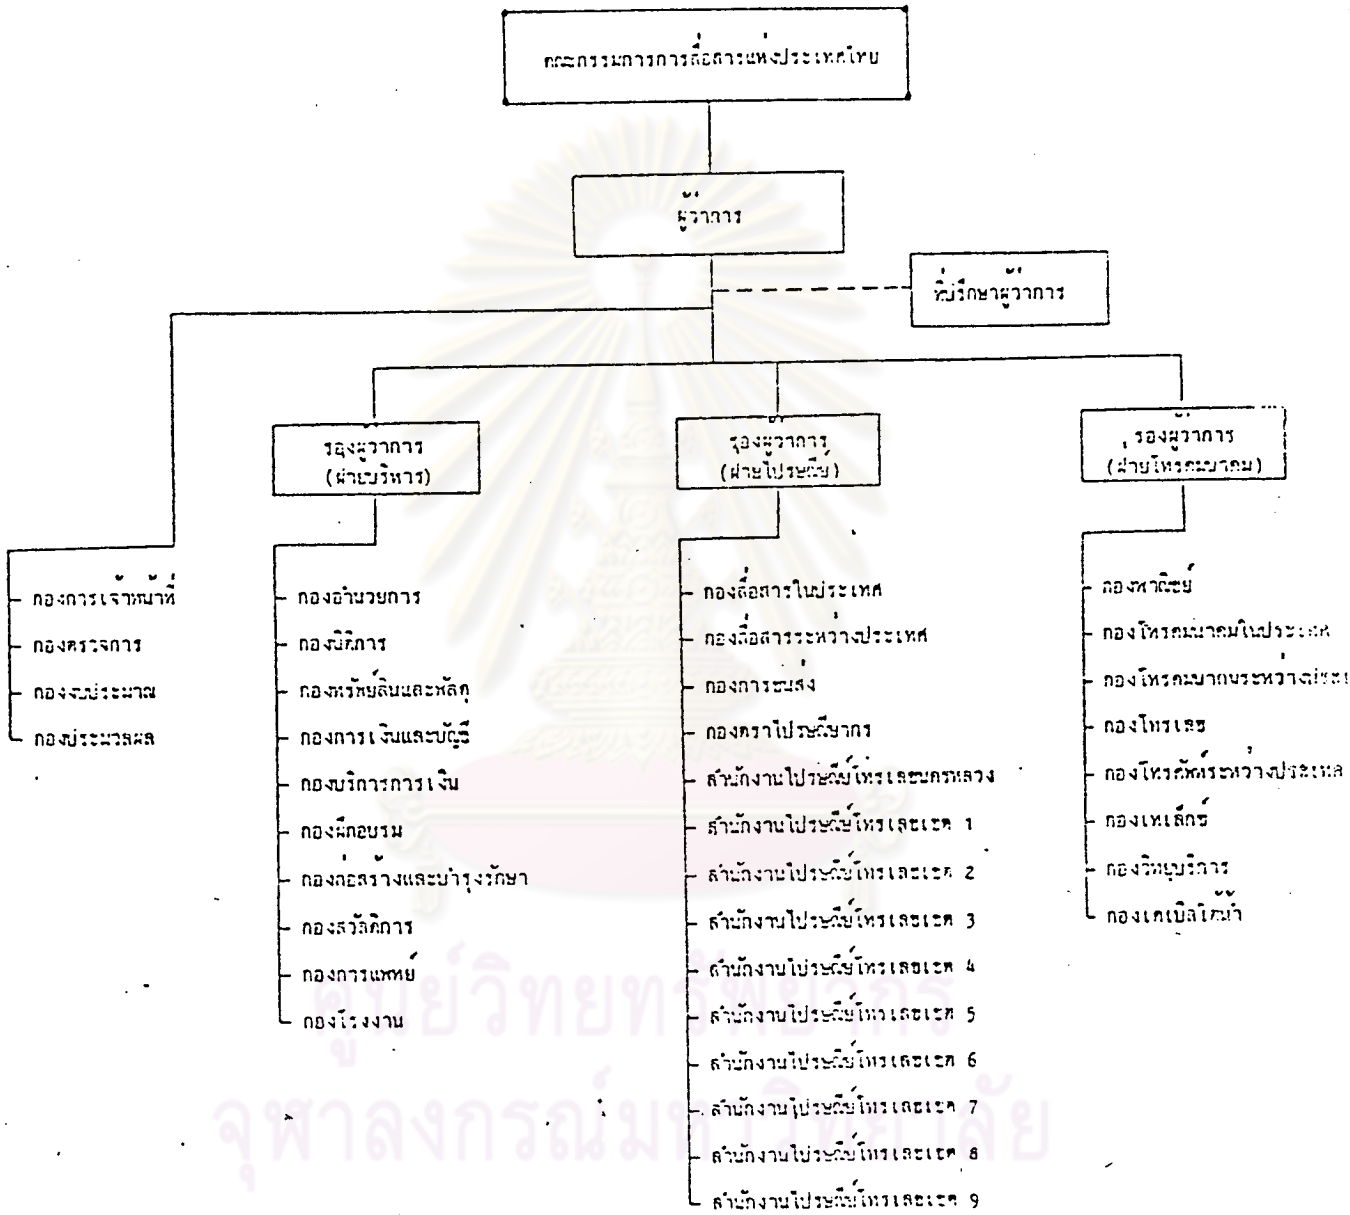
คณะกรรมการการสื่อสารแห่งประเทศไทย

ผู้ว่าการ

ที่ปรึกษาผู้ว่าการ

รองผู้ว่าการ (ฝ่ายบริหาร)

รองผู้ว่าการ (ฝ่ายไปรษณีย์)

รองผู้ว่าการ (ฝ่ายโทรคมนาคม)

กองการเจ้าหน้าที่
กองตรวจการ
กองงบประมาณ
กองประมวลผล

กองอำนวยการ
กองนิติการ
กองทรัพย์สินและพัสดุ
กองการเงินและบัญชี
กองบริการการเงิน
กองฝึกอบรม
กองก่อสร้างและบำรุงรักษา
กองสวัสดิการ
กองการแพทย์
กองโรงงาน

กองสื่อสารในประเทศ
กองสื่อสารระหว่างประเทศ
กองการขนส่ง
กองตราไปรษณียากร
สำนักงานไปรษณีย์โทรเลขนครหลวง
สำนักงานไปรษณีย์โทรเลขเขต 1
สำนักงานไปรษณีย์โทรเลขเขต 2
สำนักงานไปรษณีย์โทรเลขเขต 3
สำนักงานไปรษณีย์โทรเลขเขต 4
สำนักงานไปรษณีย์โทรเลขเขต 5
สำนักงานไปรษณีย์โทรเลขเขต 6
สำนักงานไปรษณีย์โทรเลขเขต 7
สำนักงานไปรษณีย์โทรเลขเขต 8
สำนักงานไปรษณีย์โทรเลขเขต 9

กองพาณิชย์
กองโทรคมนาคมในประเทศ
กองโทรคมนาคมระหว่างประเทศ
กองโทรเลข
กองโทรศัพท์ระหว่างประเทศ
กองเทเล็กซ์
กองวิทยุบริการ
กองเคเบิลใต้น้ำ

ศูนย์วิทยทรัพยากร
จุฬาลงกรณ์มหาวิทยาลัย